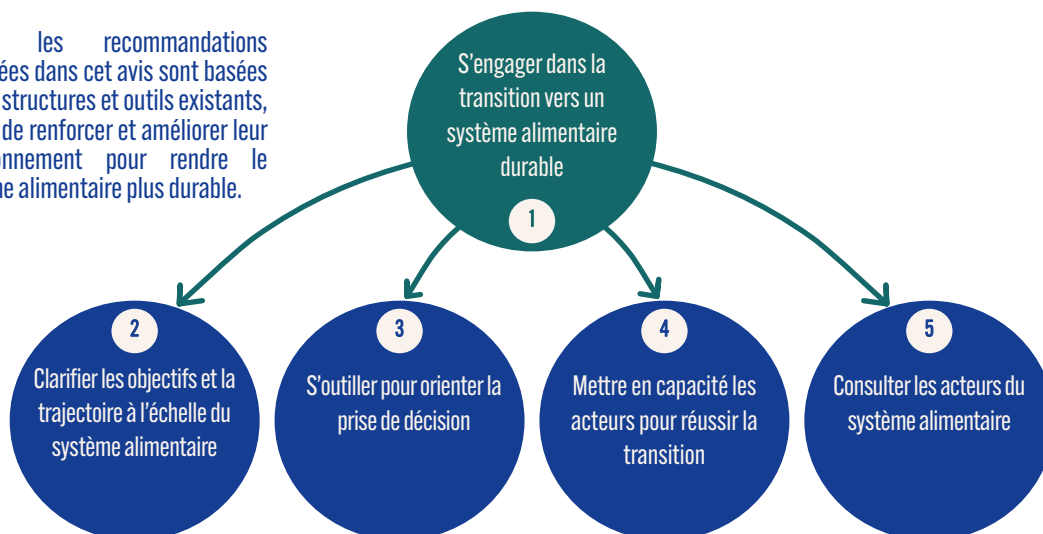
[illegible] les recommandations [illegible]ées dans cet avis sont basées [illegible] structures et outils existants, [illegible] de renforcer et améliorer leur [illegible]onnement pour rendre le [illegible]e alimentaire plus durable.

S'engager dans la transition vers un système alimentaire durable

1

2

Clarifier les objectifs et la trajectoire à l'échelle du système alimentaire

3

S'outiller pour orienter la prise de décision

4

Mettre en capacité les acteurs pour réussir la transition

5

Consulter les acteurs du système alimentaire